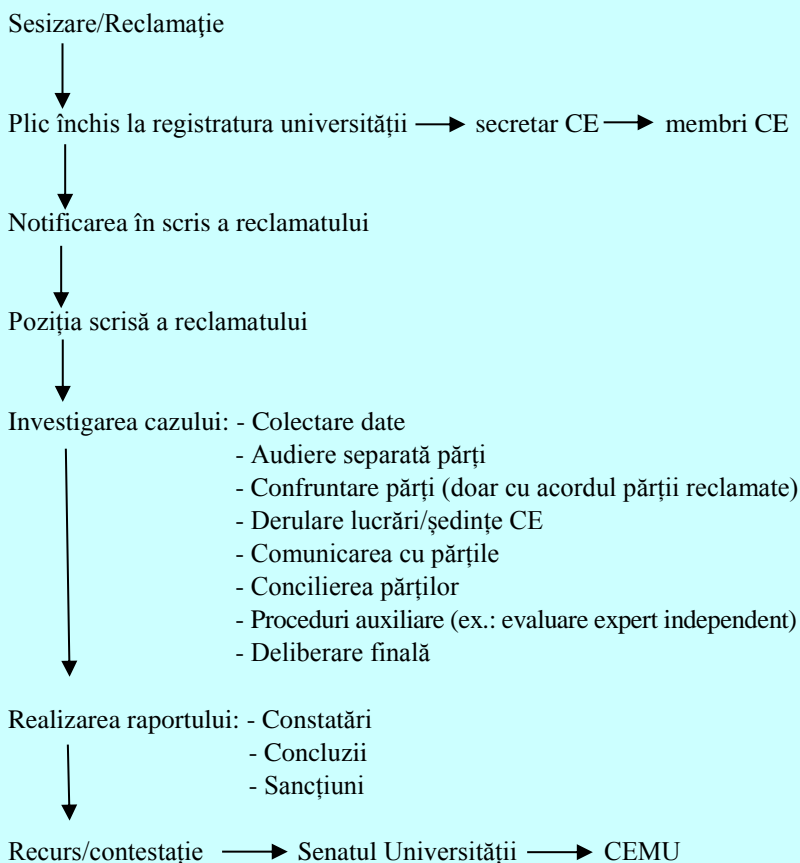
Sesizare/Reclamaţie

Plic închis la registratura universității → secretar CE → membri CE

Notificarea în scris a reclamatului

Poziția scrisă a reclamatului

Investigarea cazului: - Colectare date
- Audiere separată părți
- Confruntare părți (doar cu acordul părții reclamate)
- Derulare lucrări/ședințe CE
- Comunicarea cu părțile
- Concilierea părților
- Proceduri auxiliare (ex.: evaluare expert independent)
- Deliberare finală

Realizarea raportului: - Constatări
- Concluzii
- Sancțiuni

Recurs/contestație → Senatul Universității → CEMU